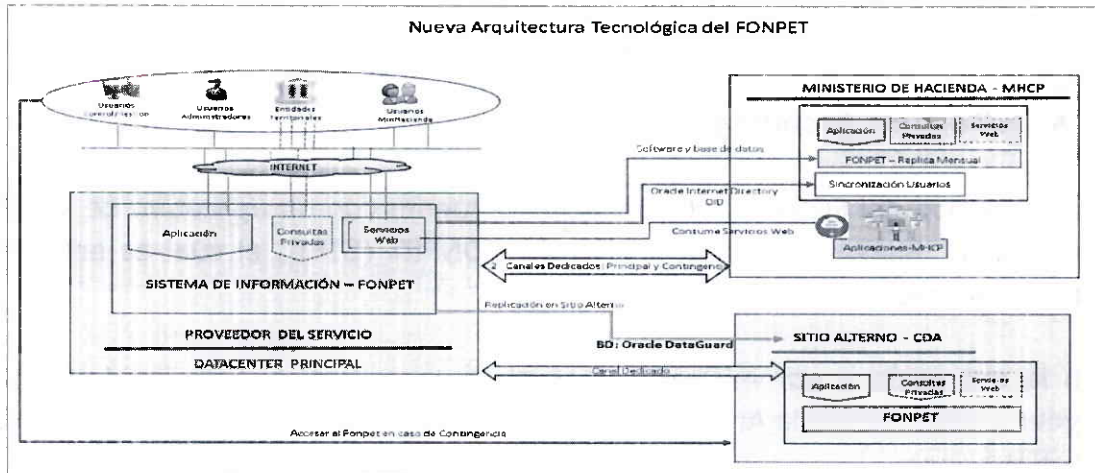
Nueva Arquitectura Tecnológica del FONPET

Usuarios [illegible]

Usuarios Administradores

Entidades Territoriales

Usuarios MinHacienda

INTERNET

Aplicación

Consultas Privadas

Servicios Web

SISTEMA DE INFORMACIÓN – FONPET

PROVEEDOR DEL SERVICIO

DATACENTER PRINCIPAL

MINISTERIO DE HACIENDA - MHCP

Aplicación

Consultas Privadas

Servicios Web

FONPET – Replica Mensual

Sincronización Usuarios

Aplicaciones-MHCP

Software y base de datos

Oracle Internet Directory OID

Consume Servicios Web

2 Canales Dedicados (Principal y Contingencia)

Replicación en Sitio Alterno

BD: Oracle DataGuard

SITIO ALTERNO - CDA

Canal Dedicado

Aplicación

Consultas Privadas

Servicios Web

FONPET

Accesar al Fonpet en caso de Contingencia